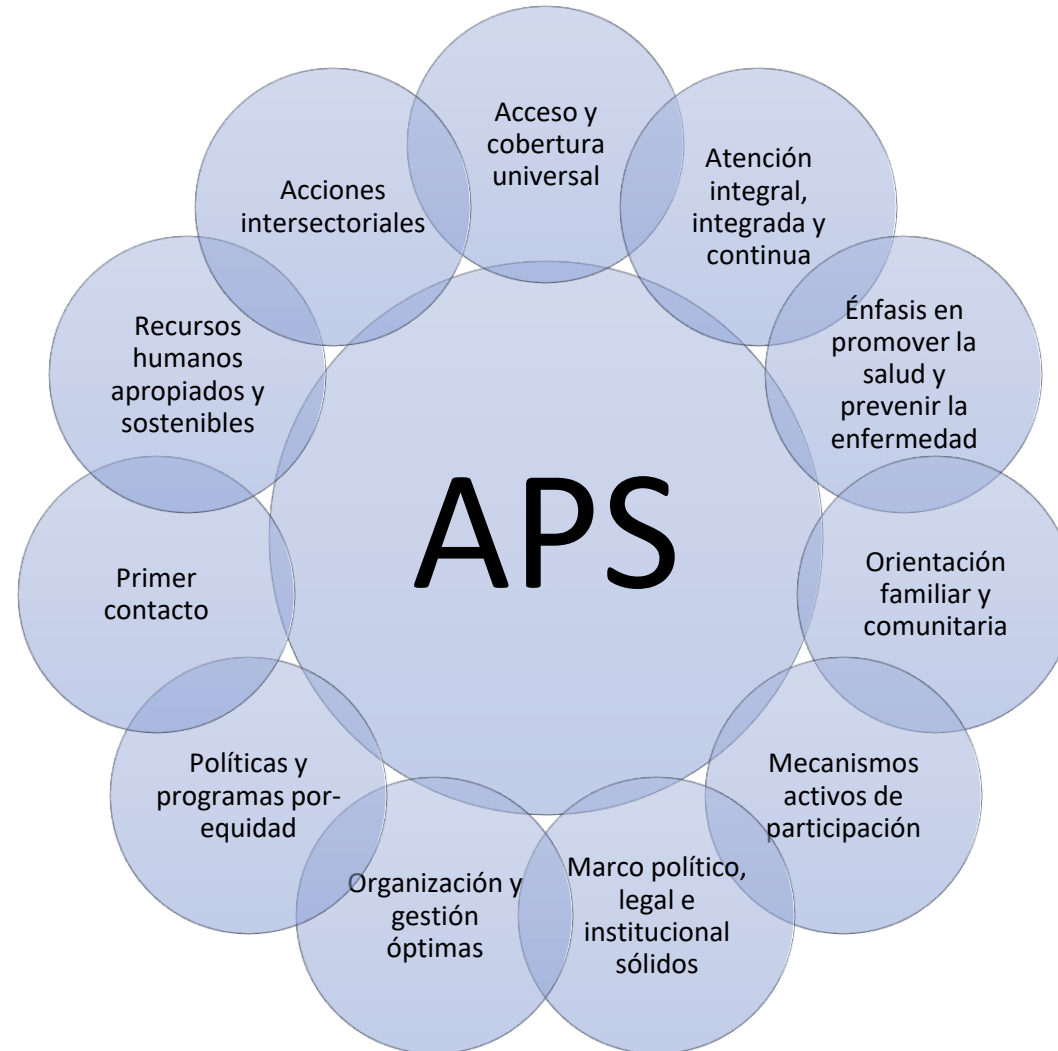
APS

Acceso y cobertura universal

Atención integral, integrada y continua

Énfasis en promover la salud y prevenir la enfermedad

Orientación familiar y comunitaria

Mecanismos activos de participación

Marco político, legal e institucional sólidos

Organización y gestión óptimas

Políticas y programas porequidad

Primer contacto

Recursos humanos apropiados y sostenibles

Acciones intersectoriales